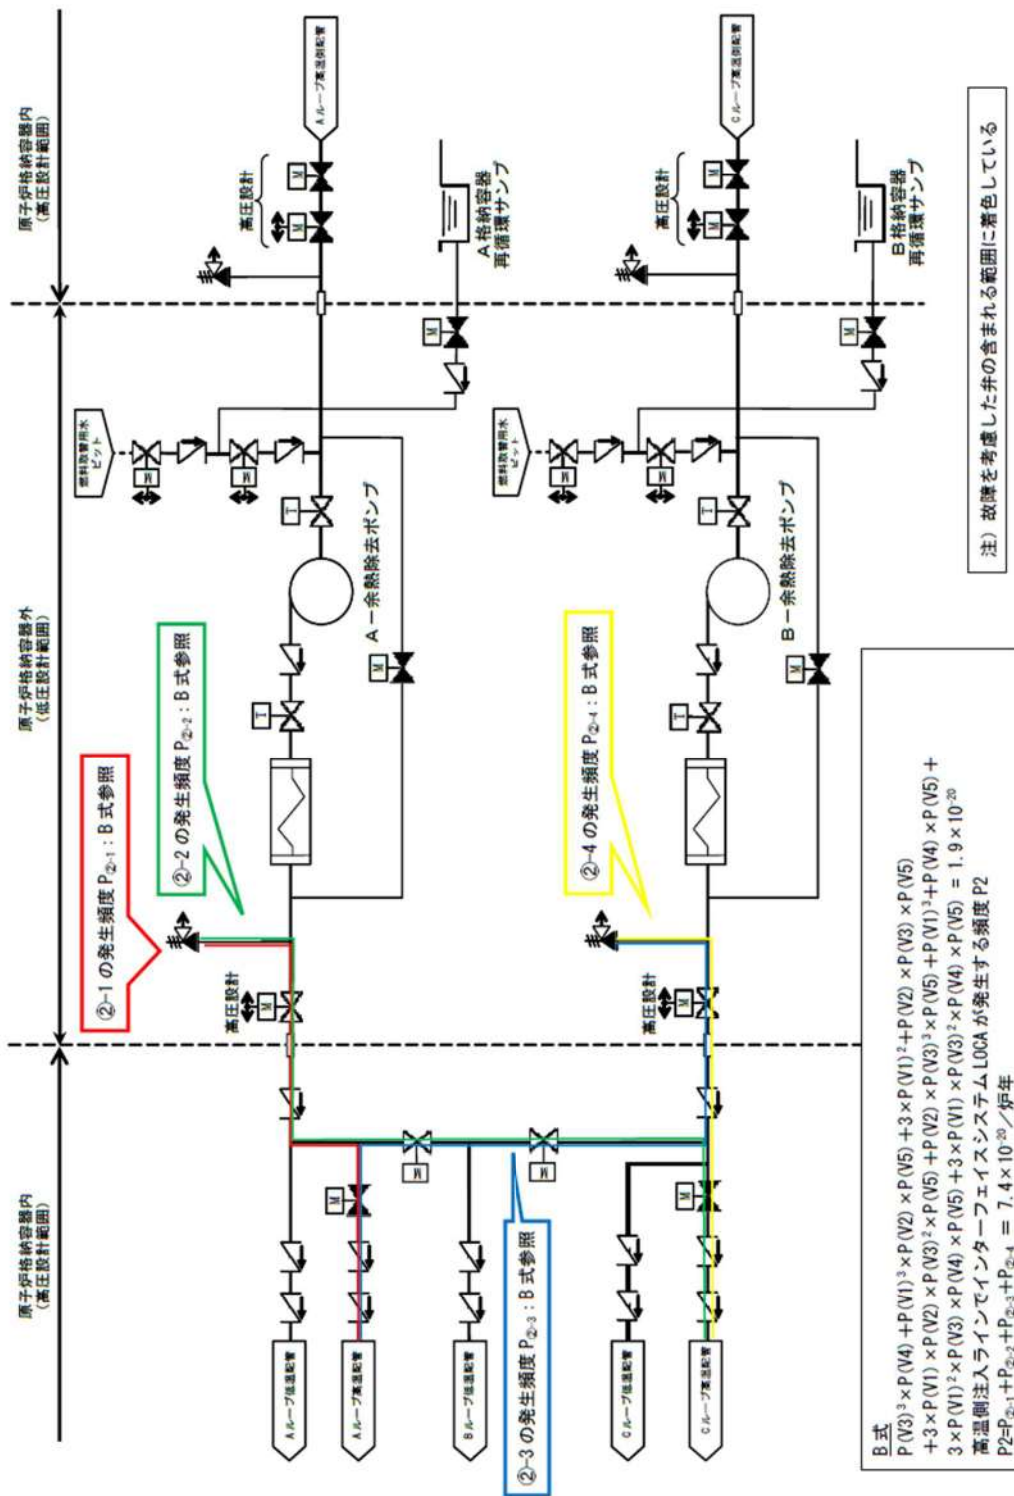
原子炉格納容器内
(高圧設計範囲)

原子炉格納容器外
(低圧設計範囲)

原子炉格納容器内
(高圧設計範囲)

Aループ高温側配管

高圧設計

A格納容器
再循環サンプ

燃料取替用水ピット

A－余熱除去ポンプ

②-2 の発生頻度 $P_{②-2}$：B 式参照

②-1 の発生頻度 $P_{②-1}$：B 式参照

高圧設計

Aループ低温側配管

Aループ高温側配管

Bループ低温側配管

②-3 の発生頻度 $P_{②-3}$：B 式参照

Cループ低温側配管

Cループ高温側配管

Cループ高温側配管

高圧設計

B格納容器
再循環サンプ

燃料取替用水ピット

B－余熱除去ポンプ

②-4 の発生頻度 $P_{②-4}$：B 式参照

高圧設計

注) 故障を考慮した弁の含まれる範囲に着色している

B 式
$P(V3)^3 \times P(V4) + P(V1)^3 \times P(V2) \times P(V5) + 3 \times P(V1)^2 + P(V2) \times P(V3) \times P(V5)$
$+ 3 \times P(V1) \times P(V2) \times P(V3)^2 \times P(V5) + P(V2) \times P(V3)^3 \times P(V5) + P(V1)^3 + P(V4) \times P(V5) +$
$3 \times P(V1)^2 \times P(V3) \times P(V4) \times P(V5) + 3 \times P(V1) \times P(V3)^2 \times P(V4) \times P(V5) = 1.9 \times 10^{-20}$
高温側注入ラインでインターフェイスシステム LOCA が発生する頻度 P2
$P2 = P_{②-1} + P_{②-2} + P_{②-3} + P_{②-4} = 7.4 \times 10^{-20}$／炉年